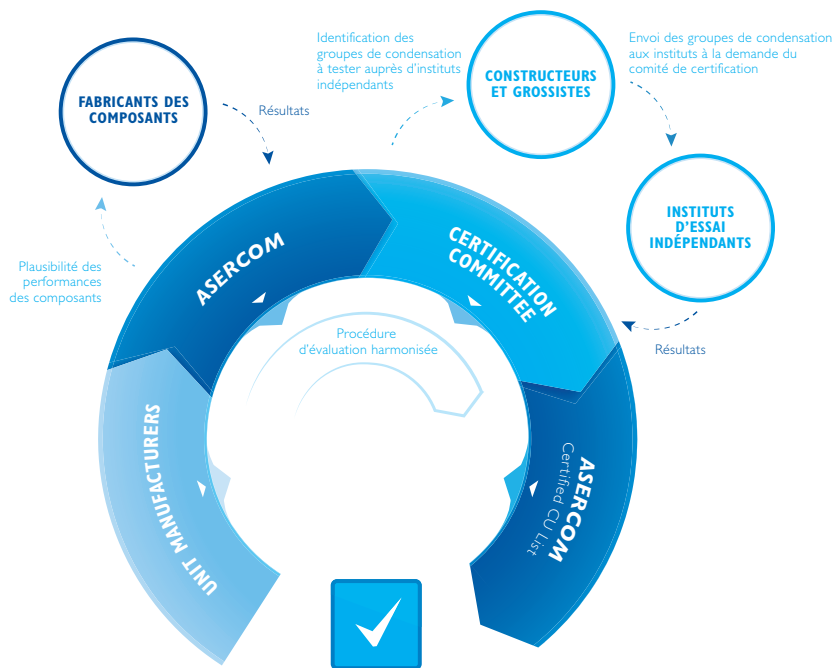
FABRICANTS DES COMPOSANTS

Résultats

Identification des groupes de condensation à tester auprès d'instituts indépendants

CONSTRUCTEURS ET GROSSISTES

Envoi des groupes de condensation aux instituts à la demande du comité de certification

INSTITUTS D'ESSAI INDÉPENDANTS

Plausibilité des performances des composants

ASERCOM

CERTIFICATION COMMITTEE

Procédure d'évaluation harmonisée

Résultats

UNIT MANUFACTURERS

ASERCOM
Certified CU List